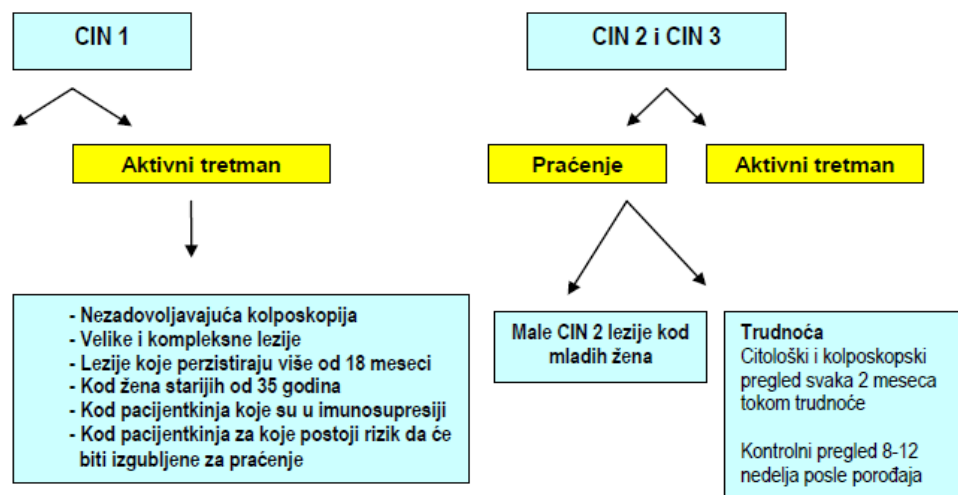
CIN 1

Aktivni tretman

- Nezadovoljavajuća kolposkopija
- Velike i kompleksne lezije
- Lezije koje perzistiraju više od 18 meseci
- Kod žena starijih od 35 godina
- Kod pacijentkinja koje su u imunosupresiji
- Kod pacijentkinja za koje postoji rizik da će biti izgubljene za praćenje

CIN 2 i CIN 3

Praćenje

Aktivni tretman

Male CIN 2 lezije kod mladih žena

Trudnoća
Citološki i kolposkopski pregled svaka 2 meseca tokom trudnoće

Kontrolni pregled 8-12 nedelja posle porođaja